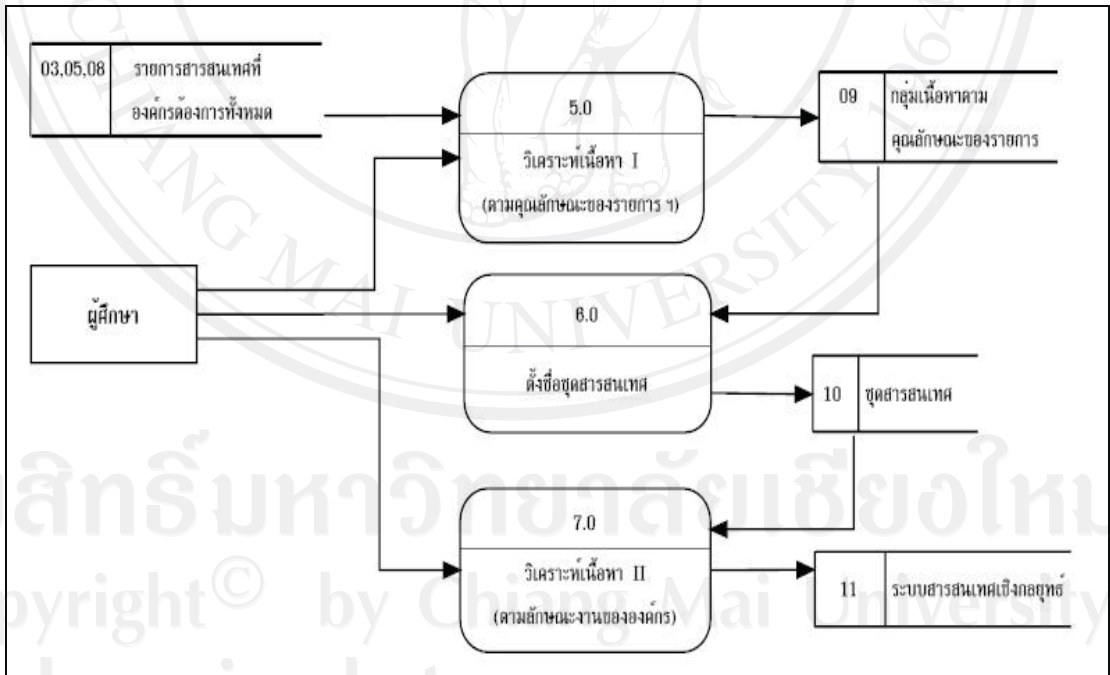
03,05,08 รายการสารสนเทศที่องค์กรต้องการทั้งหมด

5.0

วิเคราะห์เนื้อหา I

(ตามคุณลักษณะของรายการ ฯ)

09 กลุ่มเนื้อหาตามคุณลักษณะของรายการ

ผู้ศึกษา

6.0

ตั้งชื่อชุดสารสนเทศ

10 ชุดสารสนเทศ

7.0

วิเคราะห์เนื้อหา II

(ตามลักษณะงานขององค์กร)

11 ระบบสารสนเทศเชิงกลยุทธ์

ลิขสิทธิ์มหาวิทยาลัยเชียงใหม่

Copyright© by Chiang Mai University

CHIANG MAI UNIVERSITY